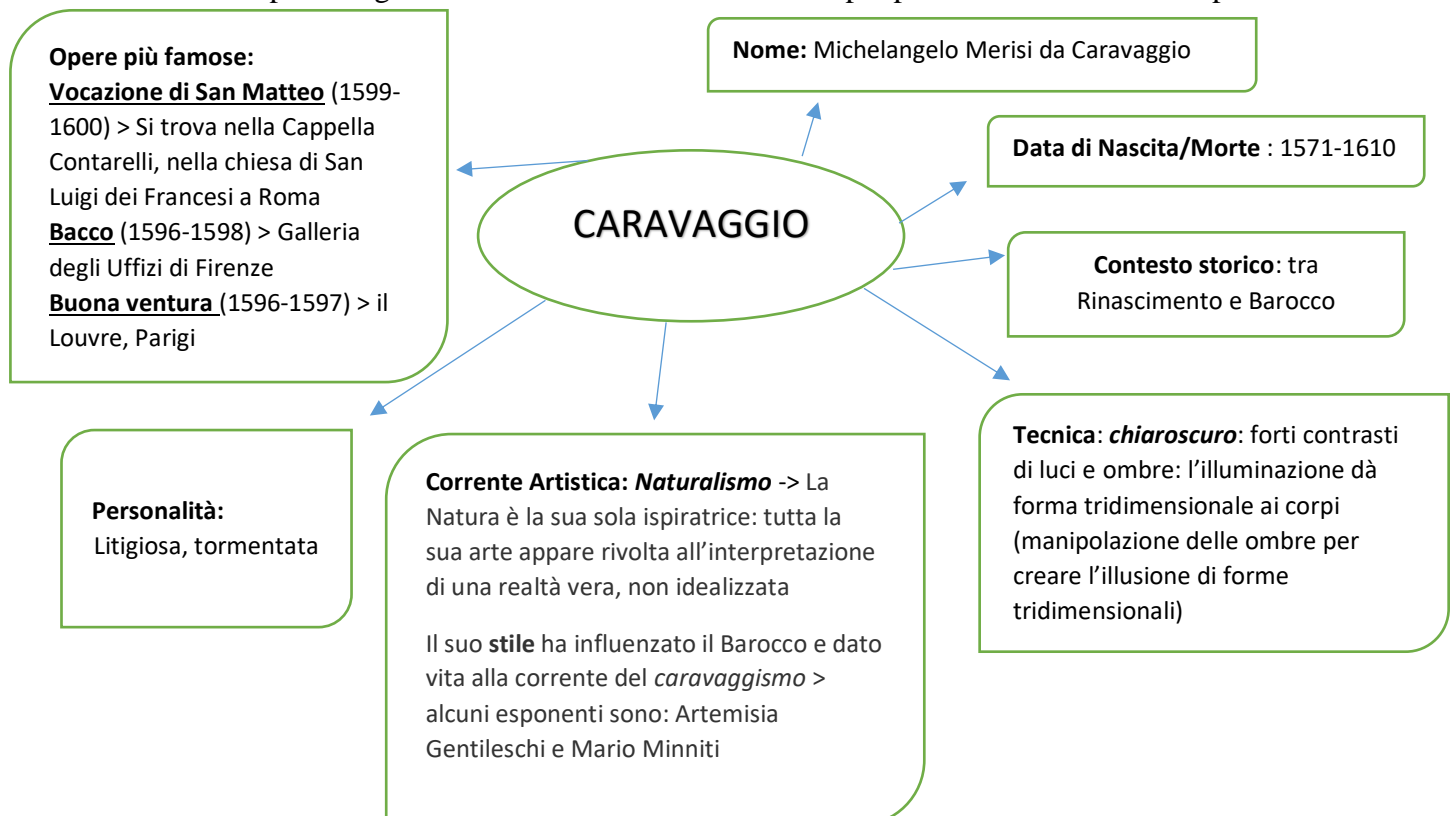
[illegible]

Opere più famose:
Vocazione di San Matteo (1599-1600) > Si trova nella Cappella Contarelli, nella chiesa di San Luigi dei Francesi a Roma
Bacco (1596-1598) > Galleria degli Uffizi di Firenze
Buona ventura (1596-1597) > il Louvre, Parigi

Nome: Michelangelo Merisi da Caravaggio

Data di Nascita/Morte : 1571-1610

CARAVAGGIO

Contesto storico: tra Rinascimento e Barocco

Tecnica: *chiaroscuro*: forti contrasti di luci e ombre: l'illuminazione dà forma tridimensionale ai corpi (manipolazione delle ombre per creare l'illusione di forme tridimensionali)

Personalità:
Litigiosa, tormentata

Corrente Artistica: *Naturalismo* -> La Natura è la sua sola ispiratrice: tutta la sua arte appare rivolta all'interpretazione di una realtà vera, non idealizzata

Il suo stile ha influenzato il Barocco e dato vita alla corrente del *caravaggismo* > alcuni esponenti sono: Artemisia Gentileschi e Mario Minniti